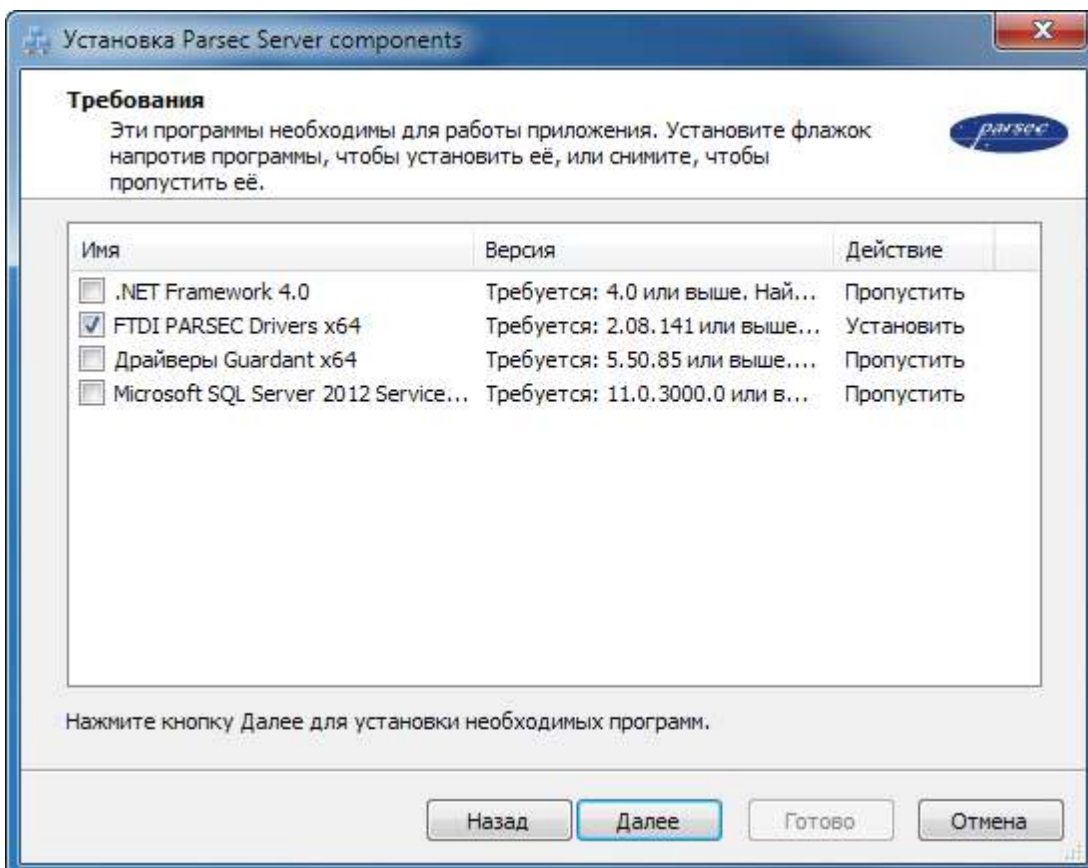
Установка Parsec Server components

Требования

Эти программы необходимы для работы приложения. Установите флажок напротив программы, чтобы установить её, или снимите, чтобы пропустить её.

parsec

| Имя | Версия | Действие |
|---|---|---|
| .NET Framework 4.0 | Требуется: 4.0 или выше. Най... | Пропустить |
| FTDI PARSEC Drivers x64 | Требуется: 2.08.141 или выше... | Установить |
| Драйверы Guardant x64 | Требуется: 5.50.85 или выше.... | Пропустить |
| Microsoft SQL Server 2012 Service... | Требуется: 11.0.3000.0 или в... | Пропустить |

Нажмите кнопку Далее для установки необходимых программ.

Назад Далее Готово Отмена